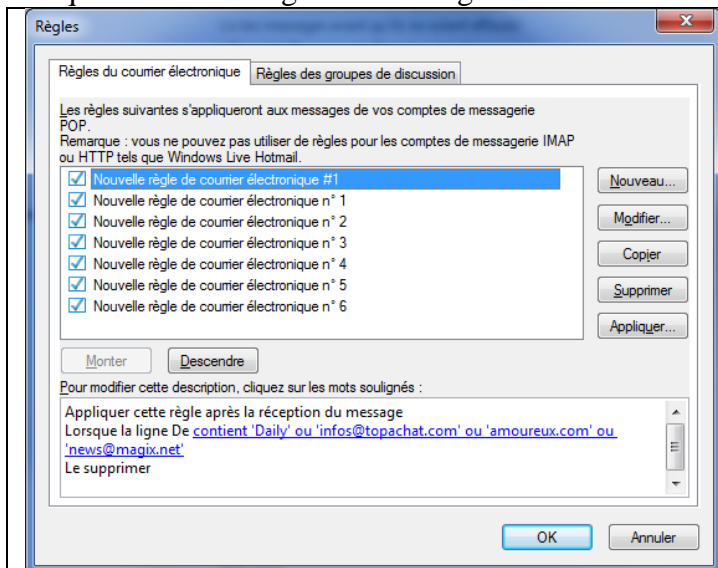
Règles

Règles du courrier électronique | Règles des groupes de discussion

Les règles suivantes s'appliqueront aux messages de vos comptes de messagerie POP.
Remarque : vous ne pouvez pas utiliser de règles pour les comptes de messagerie IMAP ou HTTP tels que Windows Live Hotmail.

Nouvelle règle de courrier électronique #1
Nouvelle règle de courrier électronique n° 1
Nouvelle règle de courrier électronique n° 2
Nouvelle règle de courrier électronique n° 3
Nouvelle règle de courrier électronique n° 4
Nouvelle règle de courrier électronique n° 5
Nouvelle règle de courrier électronique n° 6

Nouveau...
Modifier...
Copier
Supprimer
Appliquer...

Monter
Descendre

Pour modifier cette description, cliquez sur les mots soulignés :

Appliquer cette règle après la réception du message
Lorsque la ligne De contient 'Daily' ou 'infos@topachat.com' ou 'amoureux.com' ou 'news@magix.net'
Le supprimer

OK
Annuler